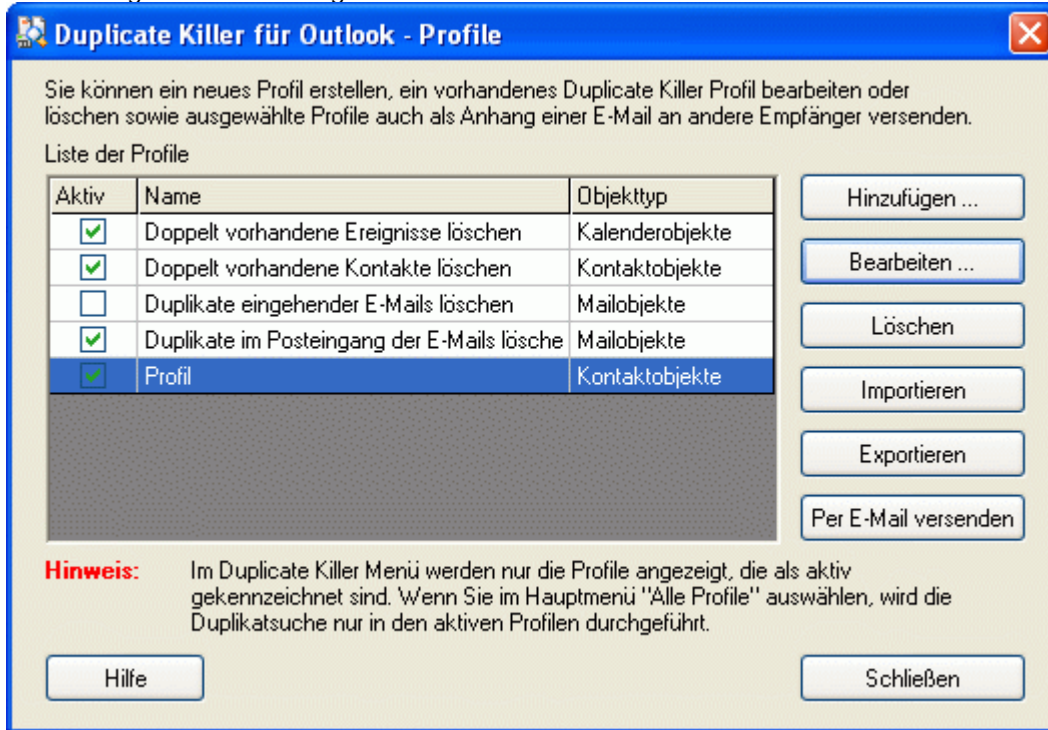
Duplicate Killer für Outlook - Profile

Sie können ein neues Profil erstellen, ein vorhandenes Duplicate Killer Profil bearbeiten oder löschen sowie ausgewählte Profile auch als Anhang einer E-Mail an andere Empfänger versenden.

Liste der Profile

| Aktiv | Name | Objekttyp |
|---|---|---|
| ✓ | Doppelt vorhandene Ereignisse löschen | Kalenderobjekte |
| ✓ | Doppelt vorhandene Kontakte löschen | Kontaktobjekte |
|  | Duplikate eingehender E-Mails löschen | Mailobjekte |
| ✓ | Duplikate im Posteingang der E-Mails lösche | Mailobjekte |
| ✓ | Profil | Kontaktobjekte |

Hinzufügen ...

Bearbeiten ...

Löschen

Importieren

Exportieren

Per E-Mail versenden

Hinweis: Im Duplicate Killer Menü werden nur die Profile angezeigt, die als aktiv gekennzeichnet sind. Wenn Sie im Hauptmenü "Alle Profile" auswählen, wird die Duplikatsuche nur in den aktiven Profilen durchgeführt.

Hilfe

Schließen